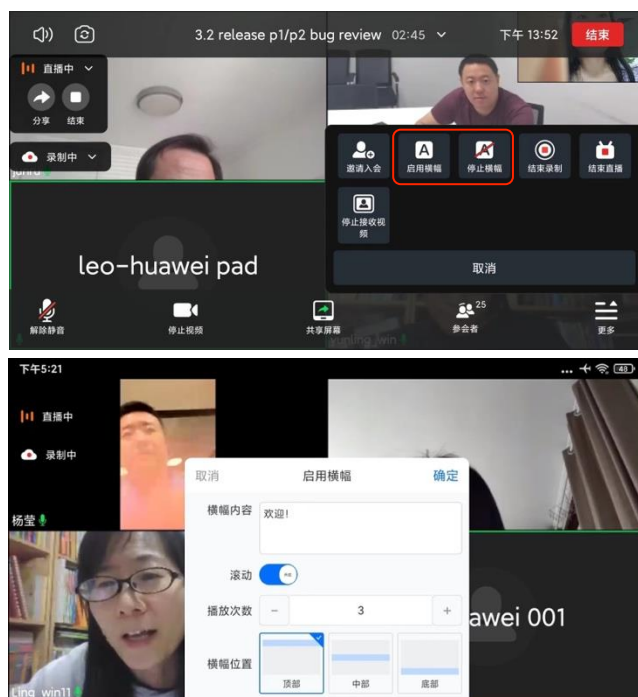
3.2 release p1/p2 bug review 02:45

下午 13:52

结束

直播中

分享

结束

录制中

junru

邀请入会

启用横幅

停止横幅

结束录制

结束直播

停止接收视频

leo-huawei pad

取消

解除静音

停止视频

共享屏幕

yunling_win

参会者 25

更多

下午5:21

48

直播中

录制中

杨莹

取消

启用横幅

确定

横幅内容

欢迎!

滚动

播放次数

−

3

+

awei 001

横幅位置

顶部

中部

底部

Ling_win11